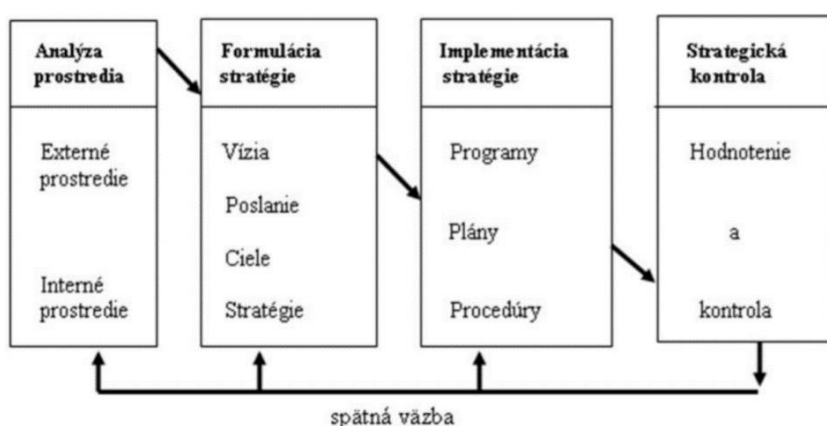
Analýza prostredia

Externé prostredie

Interné prostredie

Formulácia stratégie

Vízia

Poslanie

Ciele

Stratégie

Implementácia stratégie

Programy

Plány

Procedúry

Strategická kontrola

Hodnotenie

a

kontrola

spätná väzba